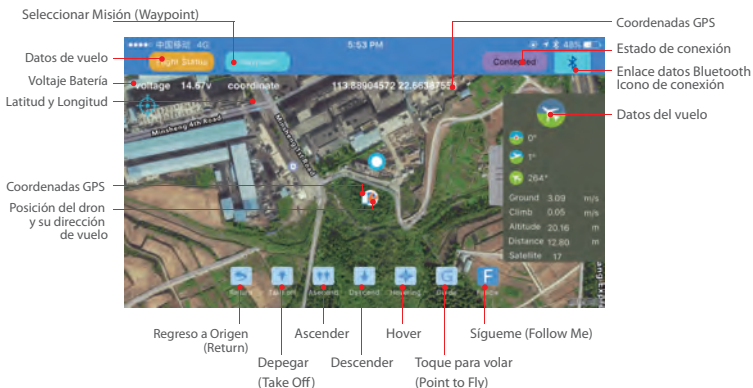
Seleccionar Misión (Waypoint)

Coordenadas GPS

Datos de vuelo

Estado de conexión

Voltaje Batería

Enlace datos Bluetooth
Icono de conexión

Latitud y Longitud

Datos del vuelo

Coordenadas GPS

Posición del dron y su dirección de vuelo

●●●●● 中国移动 4G 5:53 PM 48%

Flight Status

Waypoint

Connected

Voltage 14.67V

coordinate

113.88904572 22.56387553

Minsheng 4th Road

Minsheng 4th Road

0°

1°

264°

| Ground | 3.09 | m/s |
|---|---|---|
| Climb | 0.05 | m/s |
| Altitude | 20.16 | m |
| Distance | 12.80 | m |
| Satellite | 17 | |

Return

Take Off

Ascend

Descend

Hovering

Guide

Follow

Regreso a Origen (Return)

Depegar (Take Off)

Ascender

Descender

Hover

Toque para volar (Point to Fly)

Sígueme (Follow Me)